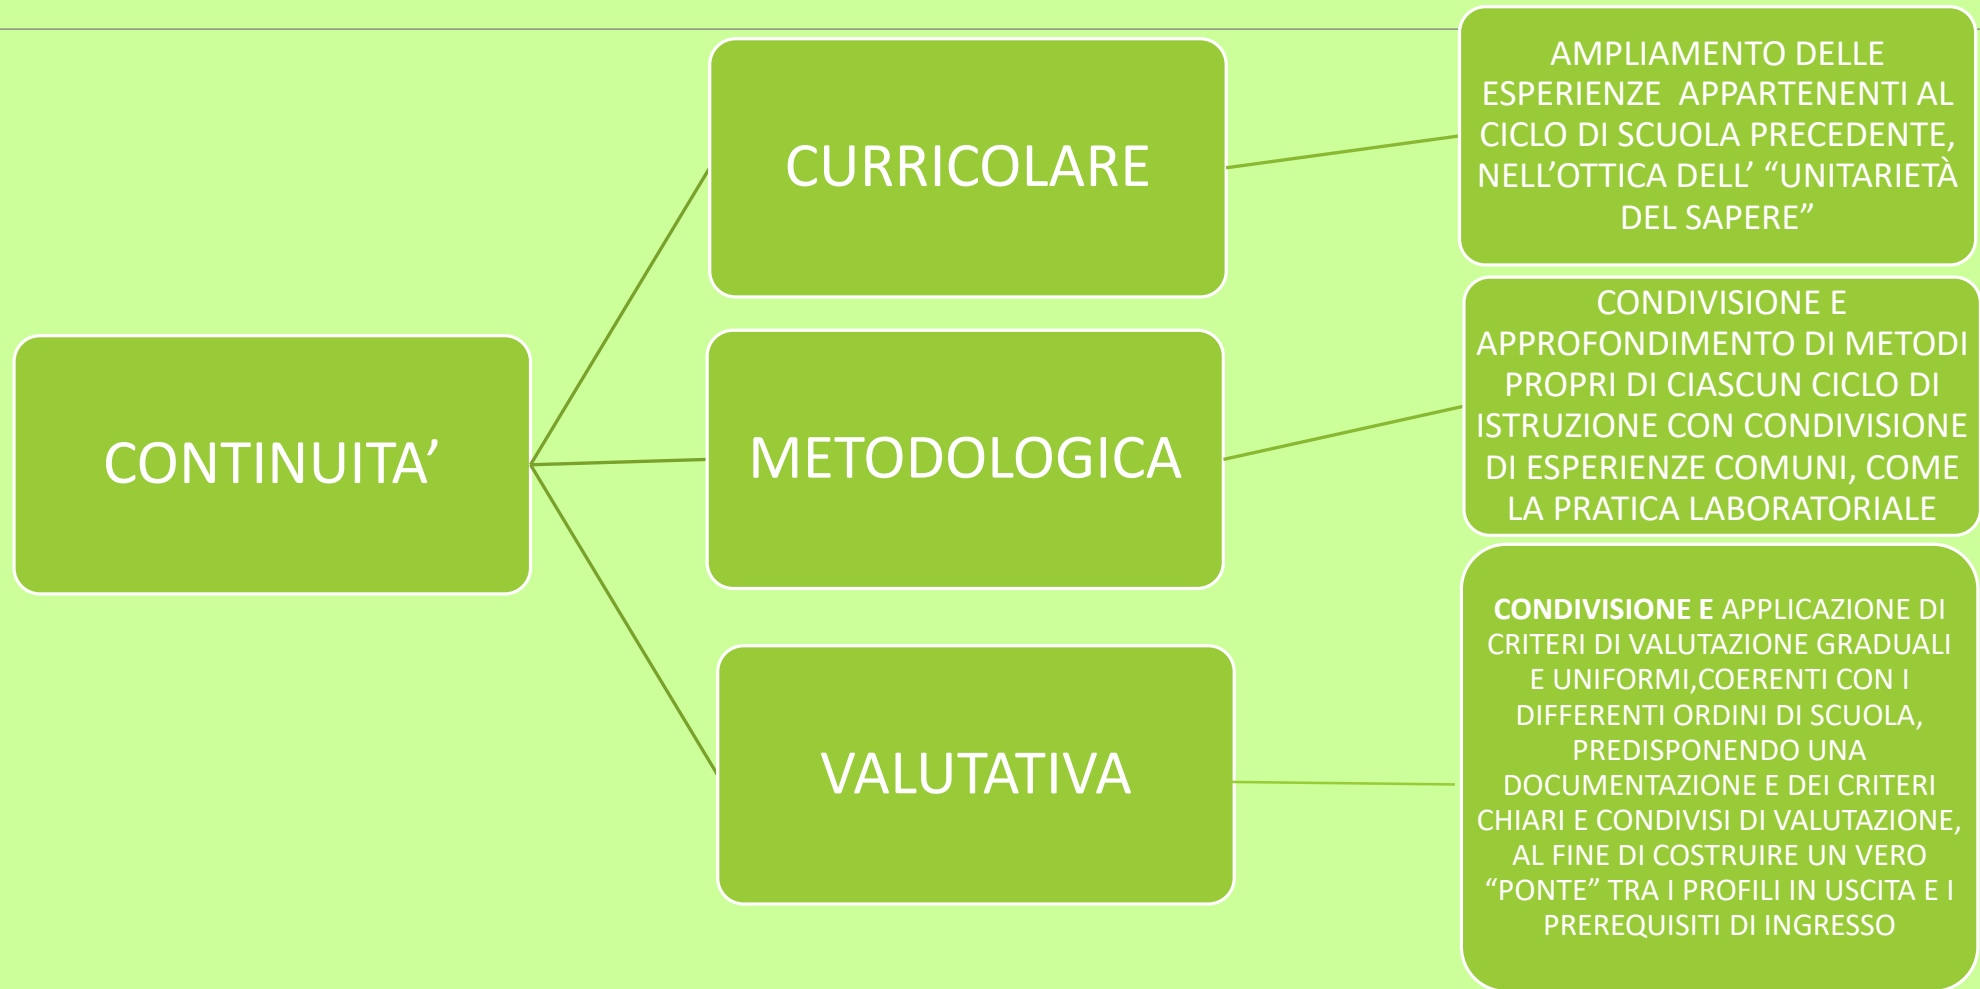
CONTINUITA’

CURRICOLARE

AMPLIAMENTO DELLE ESPERIENZE APPARTENENTI AL CICLO DI SCUOLA PRECEDENTE, NELL’OTTICA DELL’ “UNITARIETÀ DEL SAPERE”

METODOLOGICA

CONDIVISIONE E APPROFONDIMENTO DI METODI PROPRI DI CIASCUN CICLO DI ISTRUZIONE CON CONDIVISIONE DI ESPERIENZE COMUNI, COME LA PRATICA LABORATORIALE

VALUTATIVA

CONDIVISIONE E APPLICAZIONE DI CRITERI DI VALUTAZIONE GRADUALI E UNIFORMI,COERENTI CON I DIFFERENTI ORDINI DI SCUOLA, PREDISPONENDO UNA DOCUMENTAZIONE E DEI CRITERI CHIARI E CONDIVISI DI VALUTAZIONE, AL FINE DI COSTRUIRE UN VERO “PONTE” TRA I PROFILI IN USCITA E I PREREQUISITI DI INGRESSO